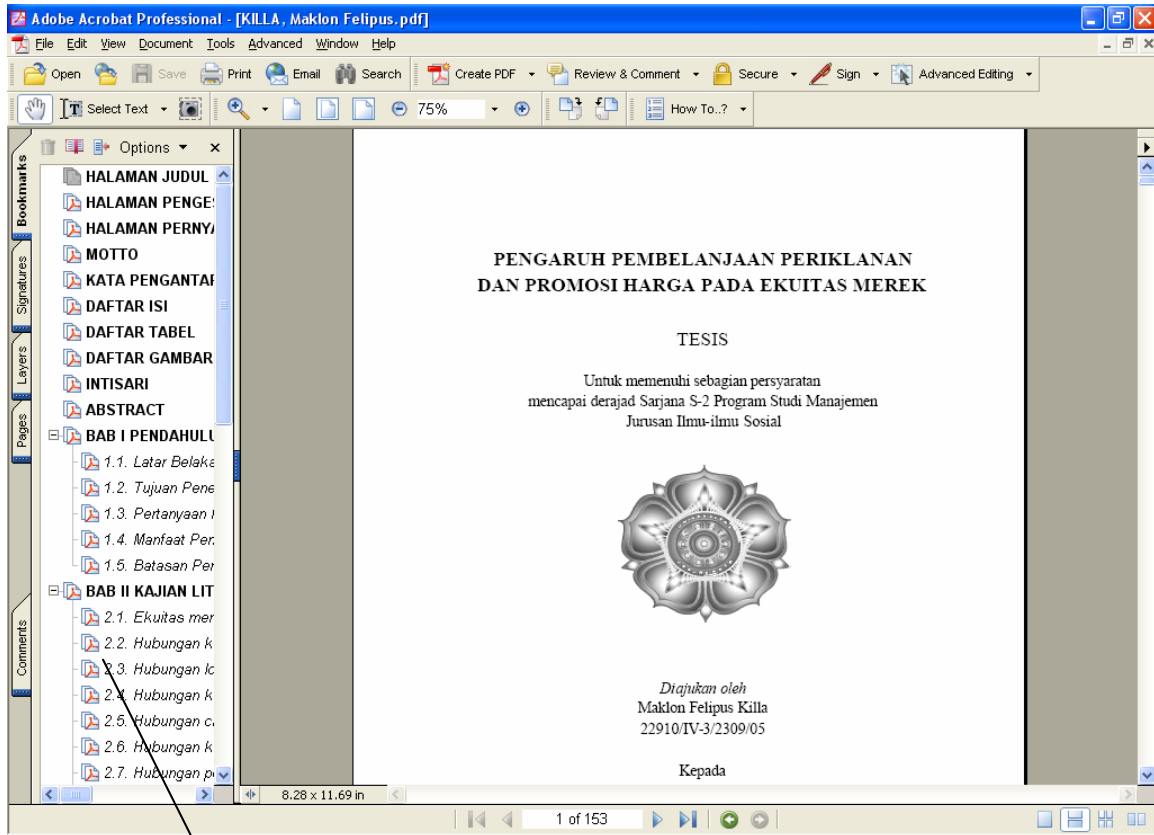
Adobe Acrobat Professional - [KILLA, Maklon Felipus.pdf]

File Edit View Document Tools Advanced Window Help

Open Save Print Email Search Create PDF Review & Comment Secure Sign Advanced Editing

Select Text 75% How To..?

Bookmarks Signatures Layers Pages Comments

Options

HALAMAN JUDUL
HALAMAN PENGES
HALAMAN PERNYA
MOTTO
KATA PENGANTAR
DAFTAR ISI
DAFTAR TABEL
DAFTAR GAMBAR
INTISARI
ABSTRACT
BAB I PENDAHULU
1.1. Latar Belaka
1.2. Tujuan Pene
1.3. Pertanyaan
1.4. Manfaat Pe
1.5. Batasan Pe
BAB II KAJIAN LIT
2.1. Ekuitas me
2.2. Hubungan k
2.3. Hubungan lo
2.4. Hubungan k
2.5. Hubungan c
2.6. Hubungan k
2.7. Hubungan p

PENGARUH PEMBELANJAAN PERIKLANAN DAN PROMOSI HARGA PADA EKUITAS MEREK

TESIS

Untuk memenuhi sebagian persyaratan mencapai derajad Sarjana S-2 Program Studi Manajemen Jurusan Ilmu-ilmu Sosial

Diajukan oleh
Maklon Felipus Killa
22910/IV-3/2309/05

Kepada

8.28 x 11.69 in

1 of 153